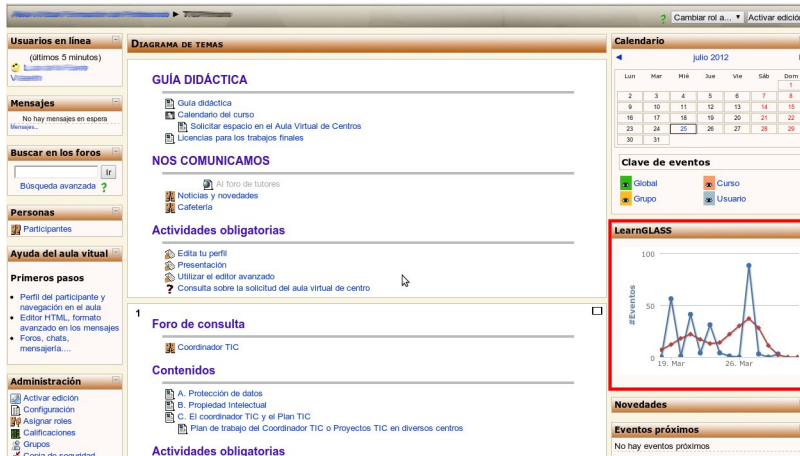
? Cambiar rol a... ▾ Activar edició

Usuarios en línea
(últimos 5 minutos)

Mensajes
No hay mensajes en espera
Mensajes...

Buscar en los foros
Ir
Búsqueda avanzada ?

Personas
Participantes

Ayuda del aula virtual
Primeros pasos
• Perfil del participante y navegación en el aula
• Editor HTML, formato avanzado en los mensajes
• Foros, chats, mensajería....

Administración
Activar edición
Configuración
Asignar roles
Calificaciones
Grupos

DIAGRAMA DE TEMAS

GUÍA DIDÁCTICA
Guía didáctica
Calendario del curso
Solicitar espacio en el Aula Virtual de Centros
Licencias para los trabajos finales

NOS COMUNICAMOS
Al foro de tutores
Noticias y novedades
Cafetería

Actividades obligatorias
Edita tu perfil
Presentación
Utilizar el editor avanzado
Consulta sobre la solicitud del aula virtual de centro

1
Foro de consulta
Coordinador TIC

Contenidos
A. Protección de datos
B. Propiedad Intelectual
C. El coordinador TIC y el Plan TIC
Plan de trabajo del Coordinador TIC o Proyectos TIC en diversos centros

Actividades obligatorias

Calendario
◄ julio 2012

| Lun | Mar | Mié | Jue | Vie | Sáb | Dom |
|---|---|---|---|---|---|---|
| | | | | | | 1 |
| 2 | 3 | 4 | 5 | 6 | 7 | 8 |
| 9 | 10 | 11 | 12 | 13 | 14 | 15 |
| 16 | 17 | 18 | 19 | 20 | 21 | 22 |
| 23 | 24 | 25 | 26 | 27 | 28 | 29 |
| 30 | 31 | | | | | |

Clave de eventos
Global Curso
Grupo Usuario

LearnGLASS
100
50
0
#Eventos
19. Mar
26. Mar

Novedades

Eventos próximos
No hay eventos próximos